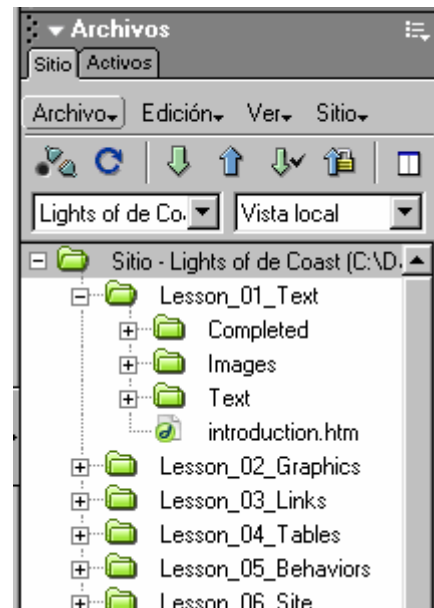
Archivos

Sitio | Activos

Archivo | Edición | Ver | Sitio

Lights of de Co. | Vista local

Sitio - Lights of de Coast (C:\D.

Lesson_01_Text
Completed
Images
Text
introduction.htm
Lesson_02_Graphics
Lesson_03_Links
Lesson_04_Tables
Lesson_05_Behaviors
Lesson_06_Site